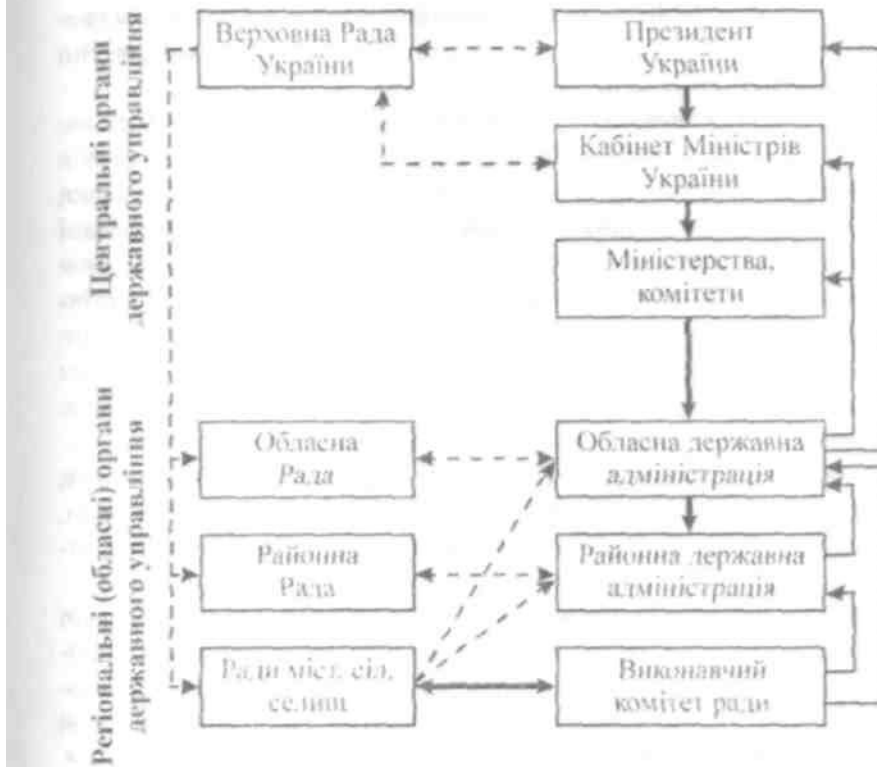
Центральні органи державного управління

Регіональні (обласні) органи державного управління

Верховна Рада України

Президент України

Кабінет Міністрів України

Міністерства, комітети

Обласна Рада

Обласна державна адміністрація

Районна Рада

Районна державна адміністрація

Ради міст, сіл, селищ

Виконавчий комітет ради